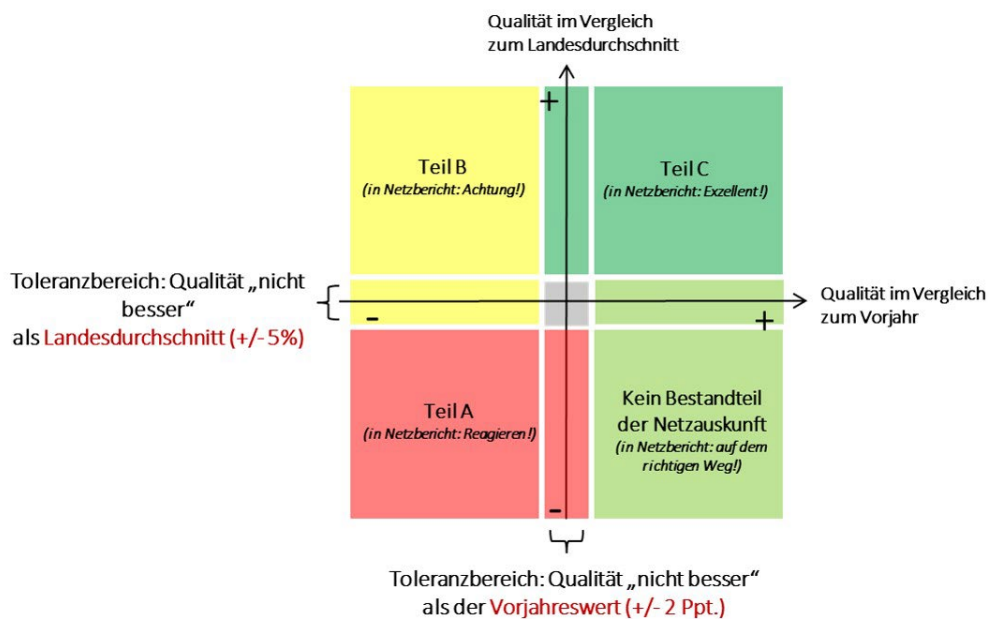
Qualität im Vergleich zum Landesdurchschnitt

+

Teil B
(in Netzbericht: Achtung!)

Teil C
(in Netzbericht: Exzellent!)

Toleranzbereich: Qualität „nicht besser“ als Landesdurchschnitt (+/- 5%)

Qualität im Vergleich zum Vorjahr

-

+

Teil A
(in Netzbericht: Reagieren!)

Kein Bestandteil der Netzauskunft
(in Netzbericht: auf dem richtigen Weg!)

-

Toleranzbereich: Qualität „nicht besser“ als der Vorjahreswert (+/- 2 Ppt.)